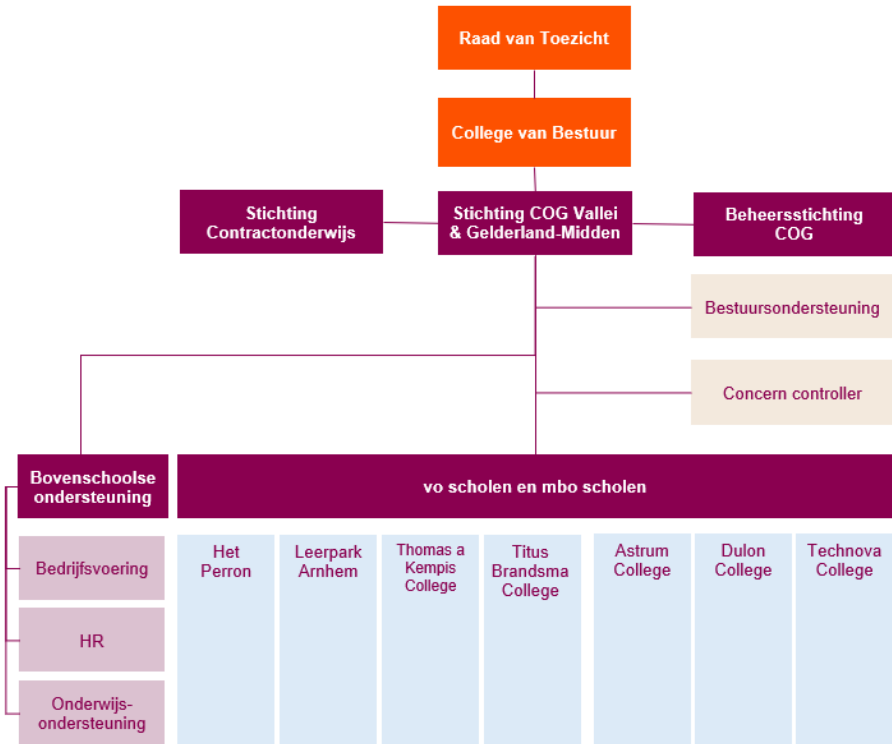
Raad van Toezicht

College van Bestuur

Stichting Contractonderwijs

Stichting COG Vallei & Gelderland-Midden

Beheersstichting COG

Bestuursondersteuning

Concern controller

Bovenschoolse ondersteuning

vo scholen en mbo scholen

Bedrijfsvoering

HR

Onderwijs-ondersteuning

Het Perron

Leerpark Arnhem

Thomas a Kempis College

Titus Brandsma College

Astrum College

Dulon College

Technova College